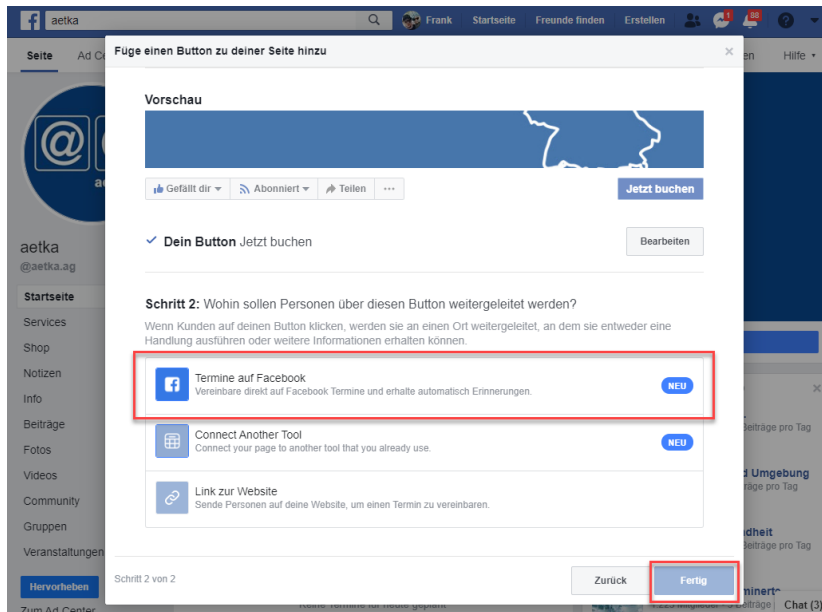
aetka

Frank Startseite Freunde finden Erstellen 1 88

Seite Ad Ce

en Hilfe

aetka
@aetka.ag

Startseite
Services
Shop
Notizen
Info
Beiträge
Fotos
Videos
Community
Gruppen
Veranstaltungen

Hervorheben

Zum Ad Center

Füge einen Button zu deiner Seite hinzu

Vorschau

Gefällt dir Abonniert Teilen ···

Jetzt buchen

✓ Dein Button Jetzt buchen

Bearbeiten

Schritt 2: Wohin sollen Personen über diesen Button weitergeleitet werden?

Wenn Kunden auf deinen Button klicken, werden sie an einen Ort weitergeleitet, an dem sie entweder eine Handlung ausführen oder weitere Informationen erhalten können.

Termine auf Facebook
Vereinbare direkt auf Facebook Termine und erhalte automatisch Erinnerungen.
NEU

Connect Another Tool
Connect your page to another tool that you already use.
NEU

Link zur Website
Sende Personen auf deine Website, um einen Termin zu vereinbaren.

Schritt 2 von 2

Zurück

Fertig

eiträge pro Tag

d Umgebung
räge pro Tag

dheit
eiträge pro Tag

minerte
Beiträge

Chat (3)